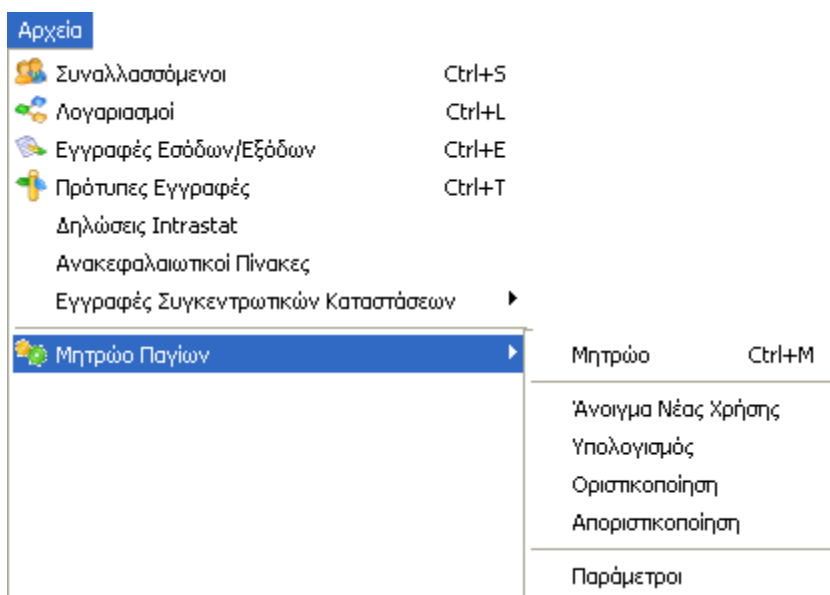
Αρχεία

Συναλλασσόμενοι Ctrl+S
Λογαριασμοί Ctrl+L
Εγγραφές Εσόδων/Εξόδων Ctrl+E
Πρότυπες Εγγραφές Ctrl+T
Δηλώσεις Intrastat
Ανακεφαλαιωτικοί Πίνακες
Εγγραφές Συγκεντρωτικών Καταστάσεων

Μητρώο Παγίων

Μητρώο Ctrl+M

Άνοιγμα Νέας Χρήσης
Υπολογισμός
Οριστικοποίηση
Αποριστικοποίηση

Παράμετροι